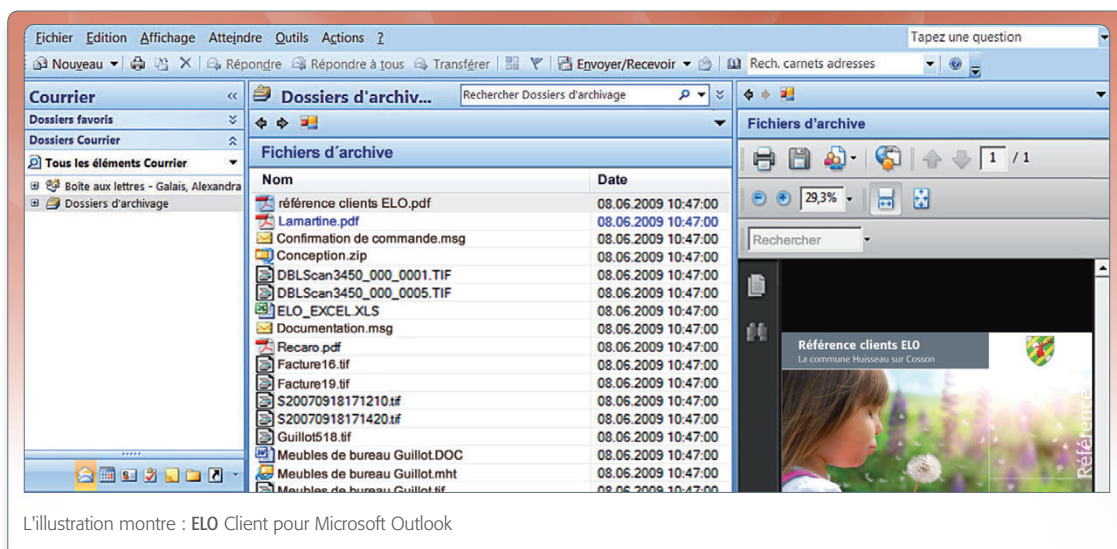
Fichier Edition Affichage Atteindre Outils Actions ?

Tapez une question

Nouveau | Répondre | Répondre à tous | Transférer | Envoyer/Recevoir | Rech. carnets adresses

Courrier

Dossiers favoris

Dossiers Courrier

Tous les éléments Courrier

Boîte aux lettres - Galais, Alexandra

Dossiers d'archivage

Dossiers d'archiv...

Rechercher Dossiers d'archivage

Fichiers d´archive

| Nom | Date |
|---|---|
| référence clients ELO.pdf | 08.06.2009 10:47:00 |
| Lamartine.pdf | 08.06.2009 10:47:00 |
| Confirmation de commande.msg | 08.06.2009 10:47:00 |
| Conception.zip | 08.06.2009 10:47:00 |
| DBLScan3450_000_0001.TIF | 08.06.2009 10:47:00 |
| DBLScan3450_000_0005.TIF | 08.06.2009 10:47:00 |
| ELO_EXCEL.XLS | 08.06.2009 10:47:00 |
| Documentation.msg | 08.06.2009 10:47:00 |
| Recaro.pdf | 08.06.2009 10:47:00 |
| Facture16.tif | 08.06.2009 10:47:00 |
| Facture19.tif | 08.06.2009 10:47:00 |
| S20070918171210.tif | 08.06.2009 10:47:00 |
| S20070918171420.tif | 08.06.2009 10:47:00 |
| Guillot518.tif | 08.06.2009 10:47:00 |
| Meubles de bureau Guillot.DOC | 08.06.2009 10:47:00 |
| Meubles de bureau Guillot.mht | 08.06.2009 10:47:00 |
| Meubles de bureau Guillot.tif | 08.06.2009 10:47:00 |

Fichiers d'archive

1 / 1

29,3%

Rechercher

Référence clients ELO

La commune Huisseau sur Cosson

Référence

L'illustration montre : ELO Client pour Microsoft Outlook